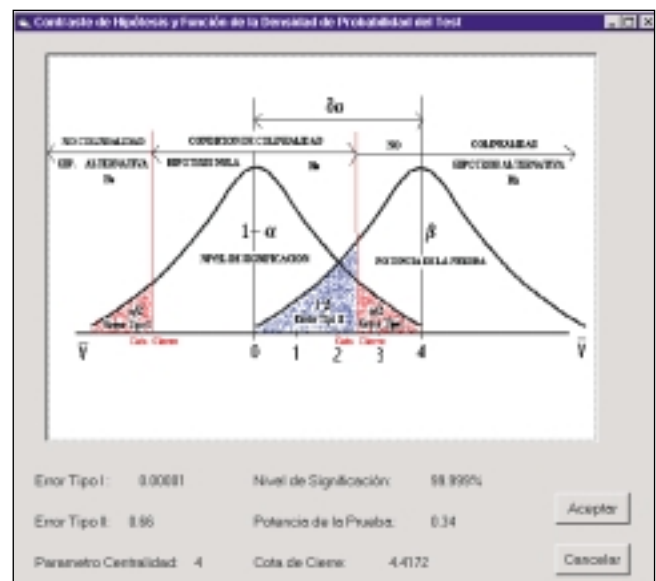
Contraste de Hipótesis y Función de la Densidad de Probabilidad del Test

$\delta_0$

NO COLINEALIDAD
HIP. ALTERNATIVA
$H_a$

CONDICION DE COLINEALIDAD
HIPOTESIS NULA
$H_0$

NO

COLINEALIDAD
HIPOTESIS ALTERNATIVA
$H_a$

$1-\alpha$
NIVEL DE SIGNIFICACION

$\beta$
POTENCIA DE LA PRUEBA

$\alpha/2$
Error Tipo I

$1-\beta$
Error Tipo II

$\alpha/2$
Error Tipo I

Cota Cierre
Cota Cierre

$\bar{V}$ 0 1 2 3 4 $\bar{V}$

Error Tipo I: 0.00001
Nivel de Significación: 99.999%
Aceptar
Error Tipo II: 0.66
Potencia de la Prueba: 0.34
Parametro Centralidad: 4
Cota de Cierre: 4.4172
Cancelar